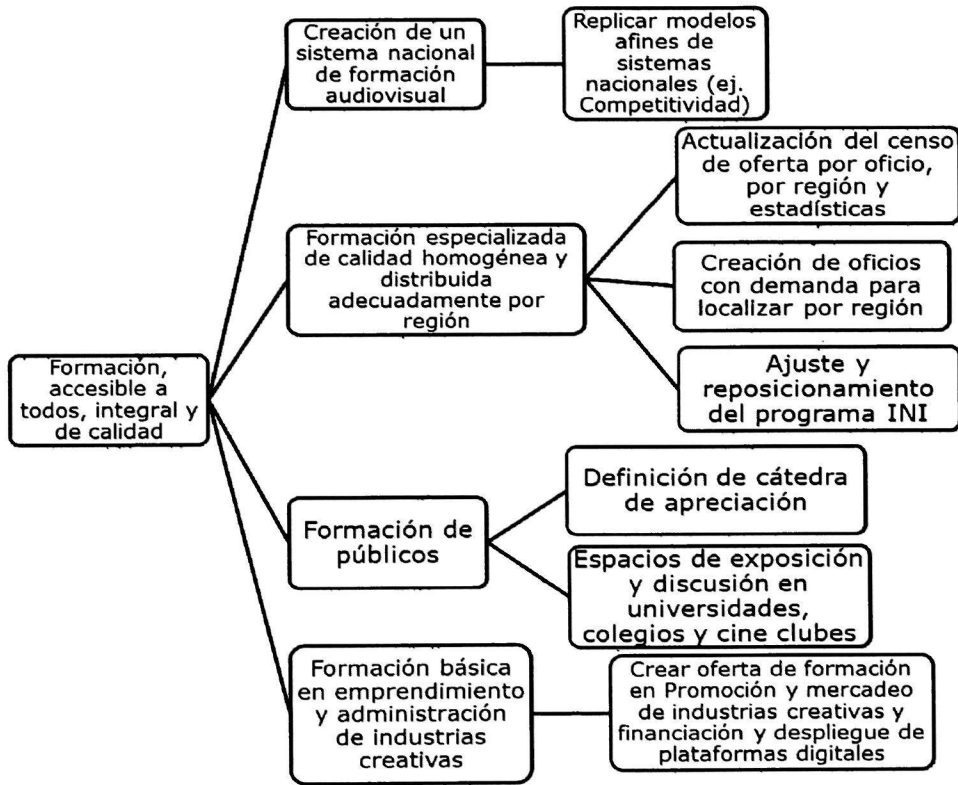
Formación, accesible a todos, integral y de calidad

Creación de un sistema nacional de formación audiovisual

Replicar modelos afines de sistemas nacionales (ej. Competitividad)

Formación especializada de calidad homogénea y distribuida adecuadamente por región

Actualización del censo de oferta por oficio, por región y estadísticas

Creación de oficios con demanda para localizar por región

Ajuste y reposicionamiento del programa INI

Formación de públicos

Definición de cátedra de apreciación

Espacios de exposición y discusión en universidades, colegios y cine clubes

Formación básica en emprendimiento y administración de industrias creativas

Crear oferta de formación en Promoción y mercadeo de industrias creativas y financiación y despliegue de plataformas digitales